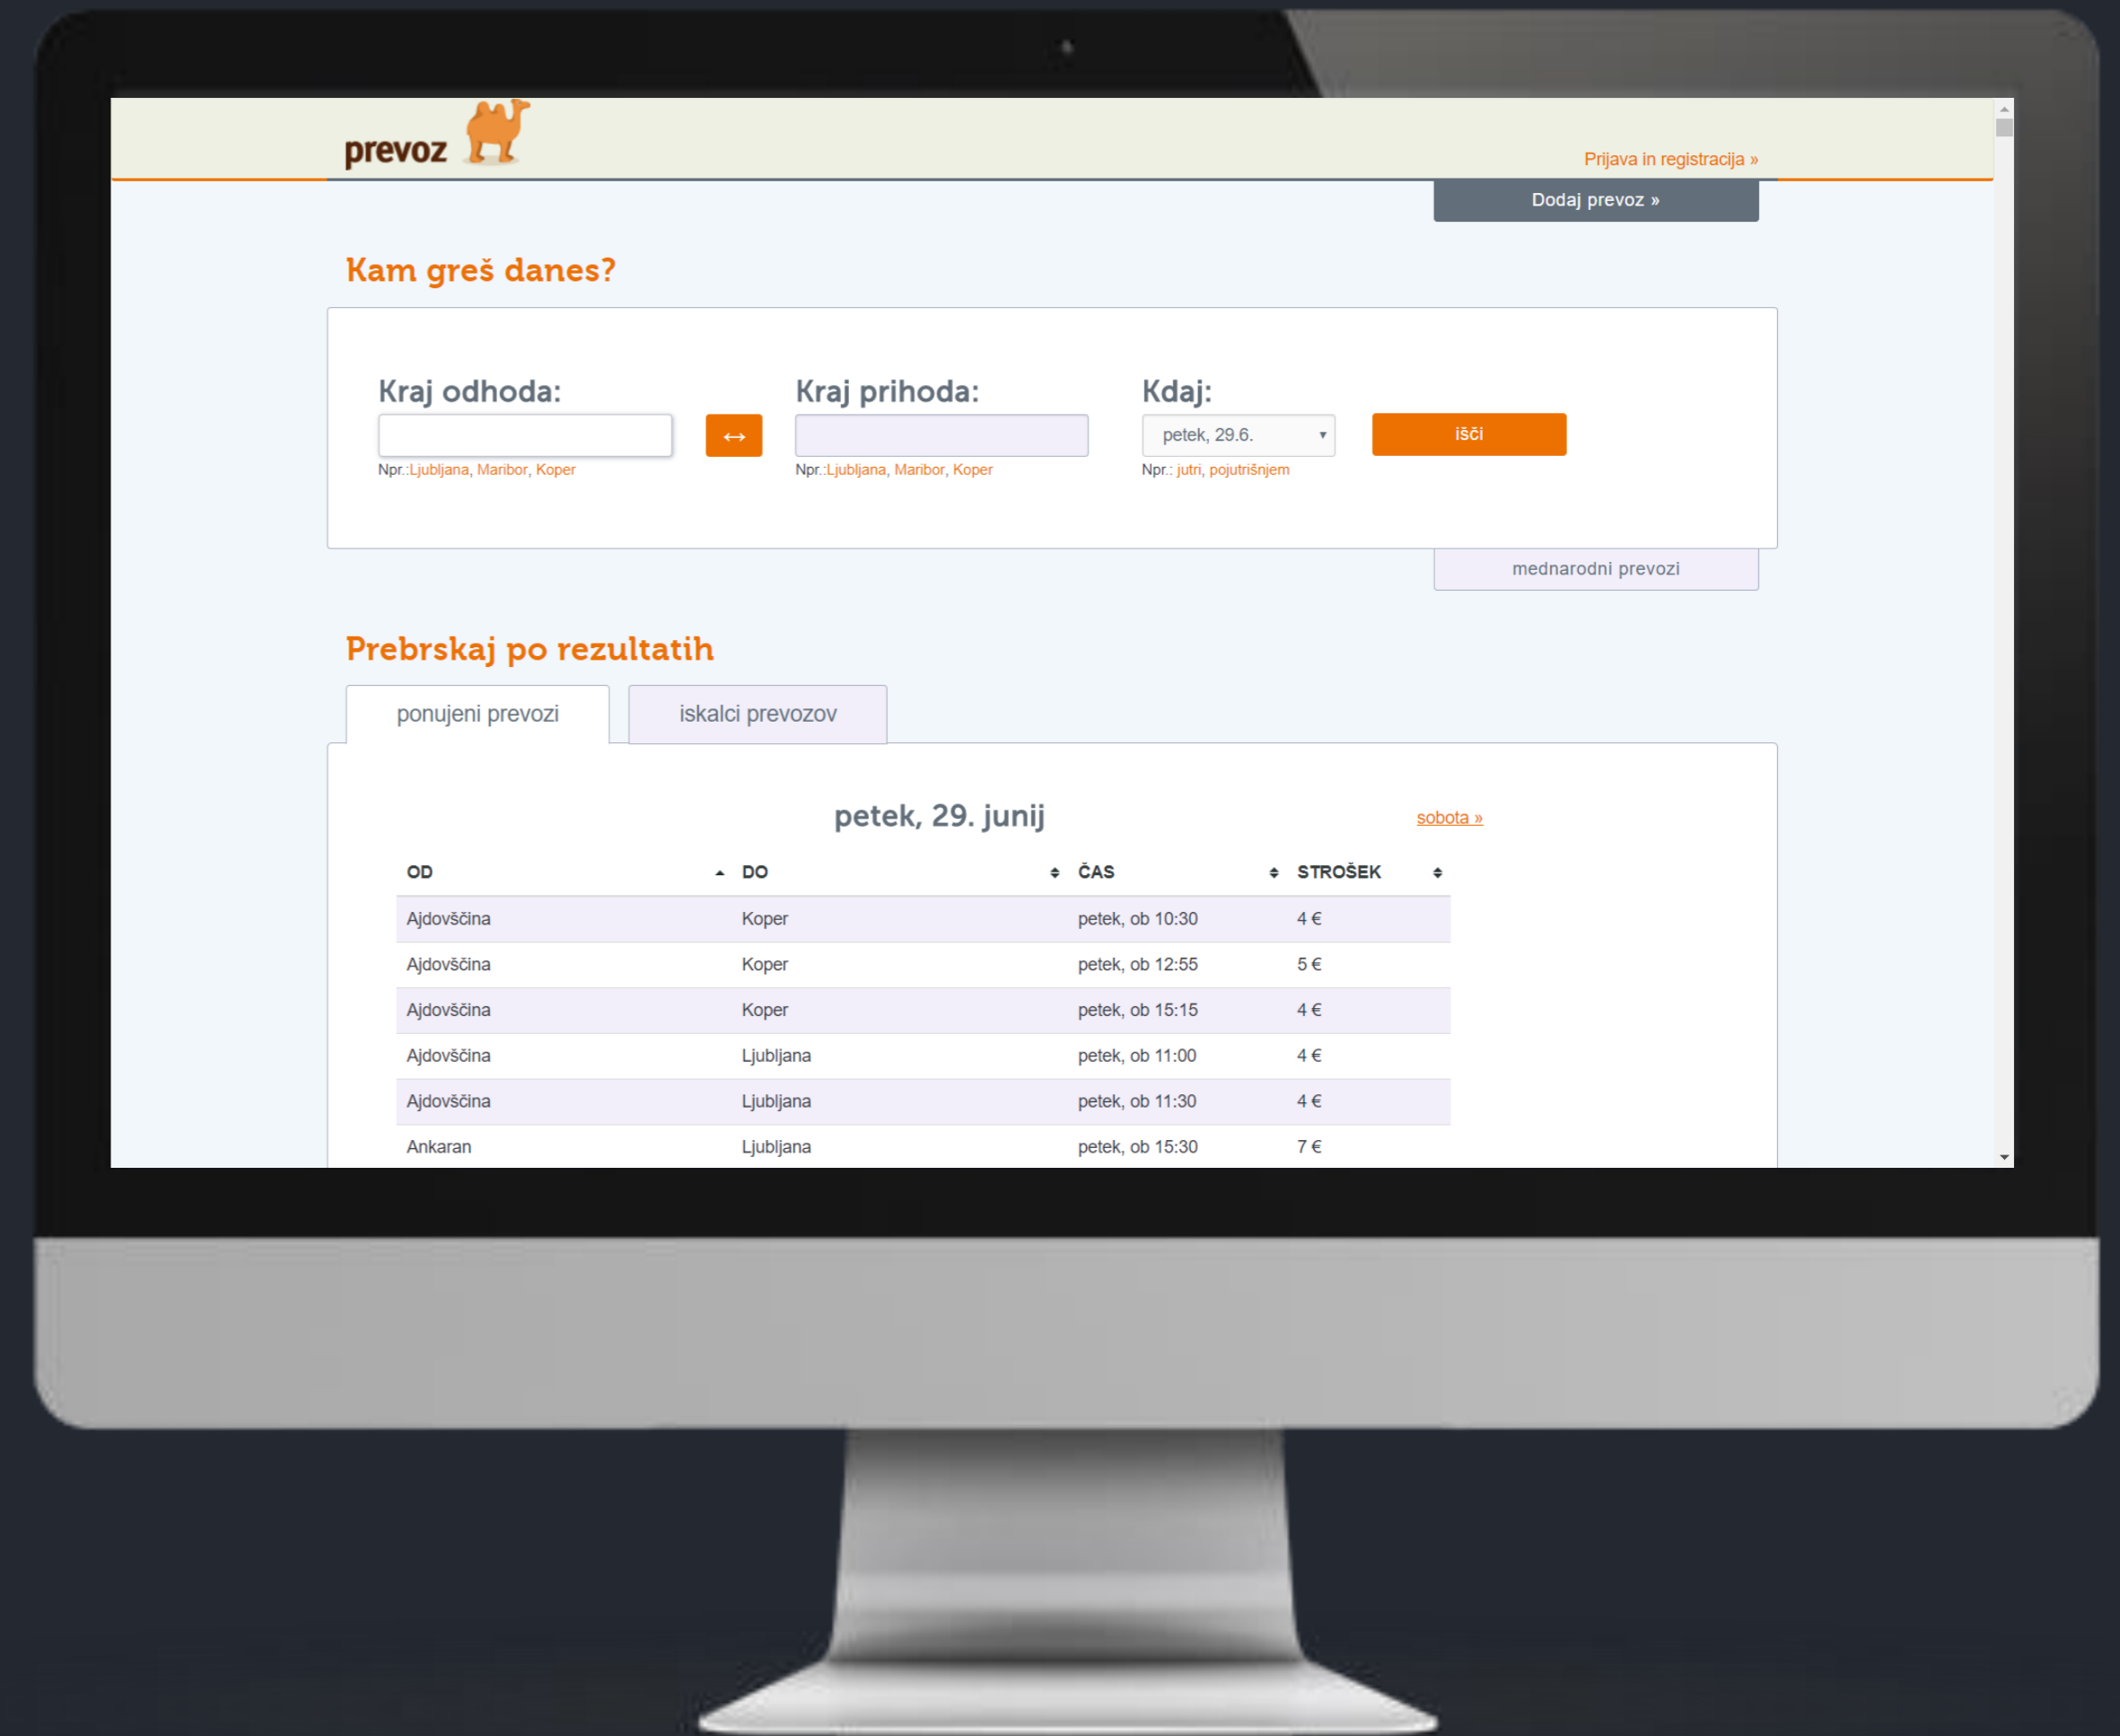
prevoz

Prijava in registracija »

Dodaj prevoz »

Kam greš danes?

Kraj odhoda:

↔

Npr.:Ljubljana, Maribor, Koper

Kraj prihoda:

Npr.:Ljubljana, Maribor, Koper

Kdaj:

petek, 29.6.

Npr.: jutri, pojutrišnjem

išči

mednarodni prevozi

Prebrskaj po rezultatih

ponujeni prevozi

iskalci prevozov

petek, 29. junij

sobota »

| OD | DO | ČAS | STROŠEK |
|---|---|---|---|
| Ajdovščina | Koper | petek, ob 10:30 | 4 € |
| Ajdovščina | Koper | petek, ob 12:55 | 5 € |
| Ajdovščina | Koper | petek, ob 15:15 | 4 € |
| Ajdovščina | Ljubljana | petek, ob 11:00 | 4 € |
| Ajdovščina | Ljubljana | petek, ob 11:30 | 4 € |
| Ankaran | Ljubljana | petek, ob 15:30 | 7 € |